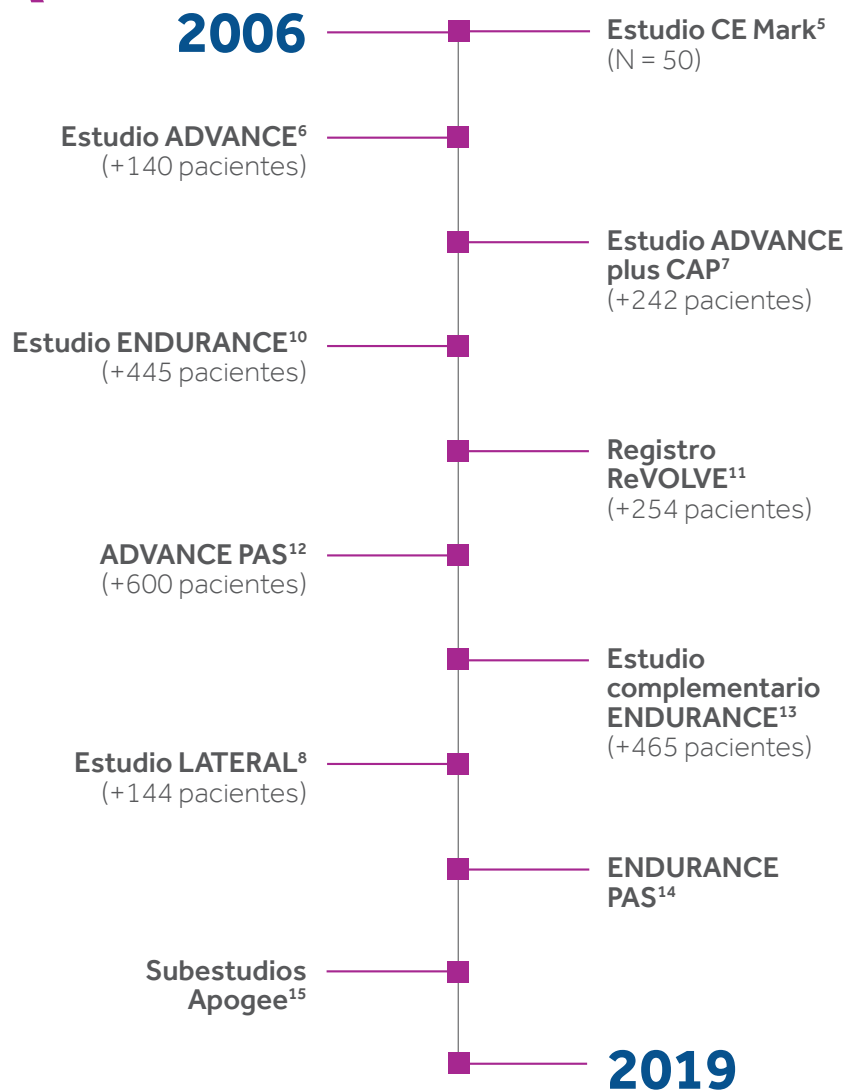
2006

Estudio CE Mark$^{5}$
(N = 50)

Estudio ADVANCE$^{6}$
(+140 pacientes)

Estudio ADVANCE plus CAP$^{7}$
(+242 pacientes)

Estudio ENDURANCE$^{10}$
(+445 pacientes)

Registro ReVOLVE$^{11}$
(+254 pacientes)

ADVANCE PAS$^{12}$
(+600 pacientes)

Estudio complementario ENDURANCE$^{13}$
(+465 pacientes)

Estudio LATERAL$^{8}$
(+144 pacientes)

ENDURANCE PAS$^{14}$

Subestudios Apogee$^{15}$

2019